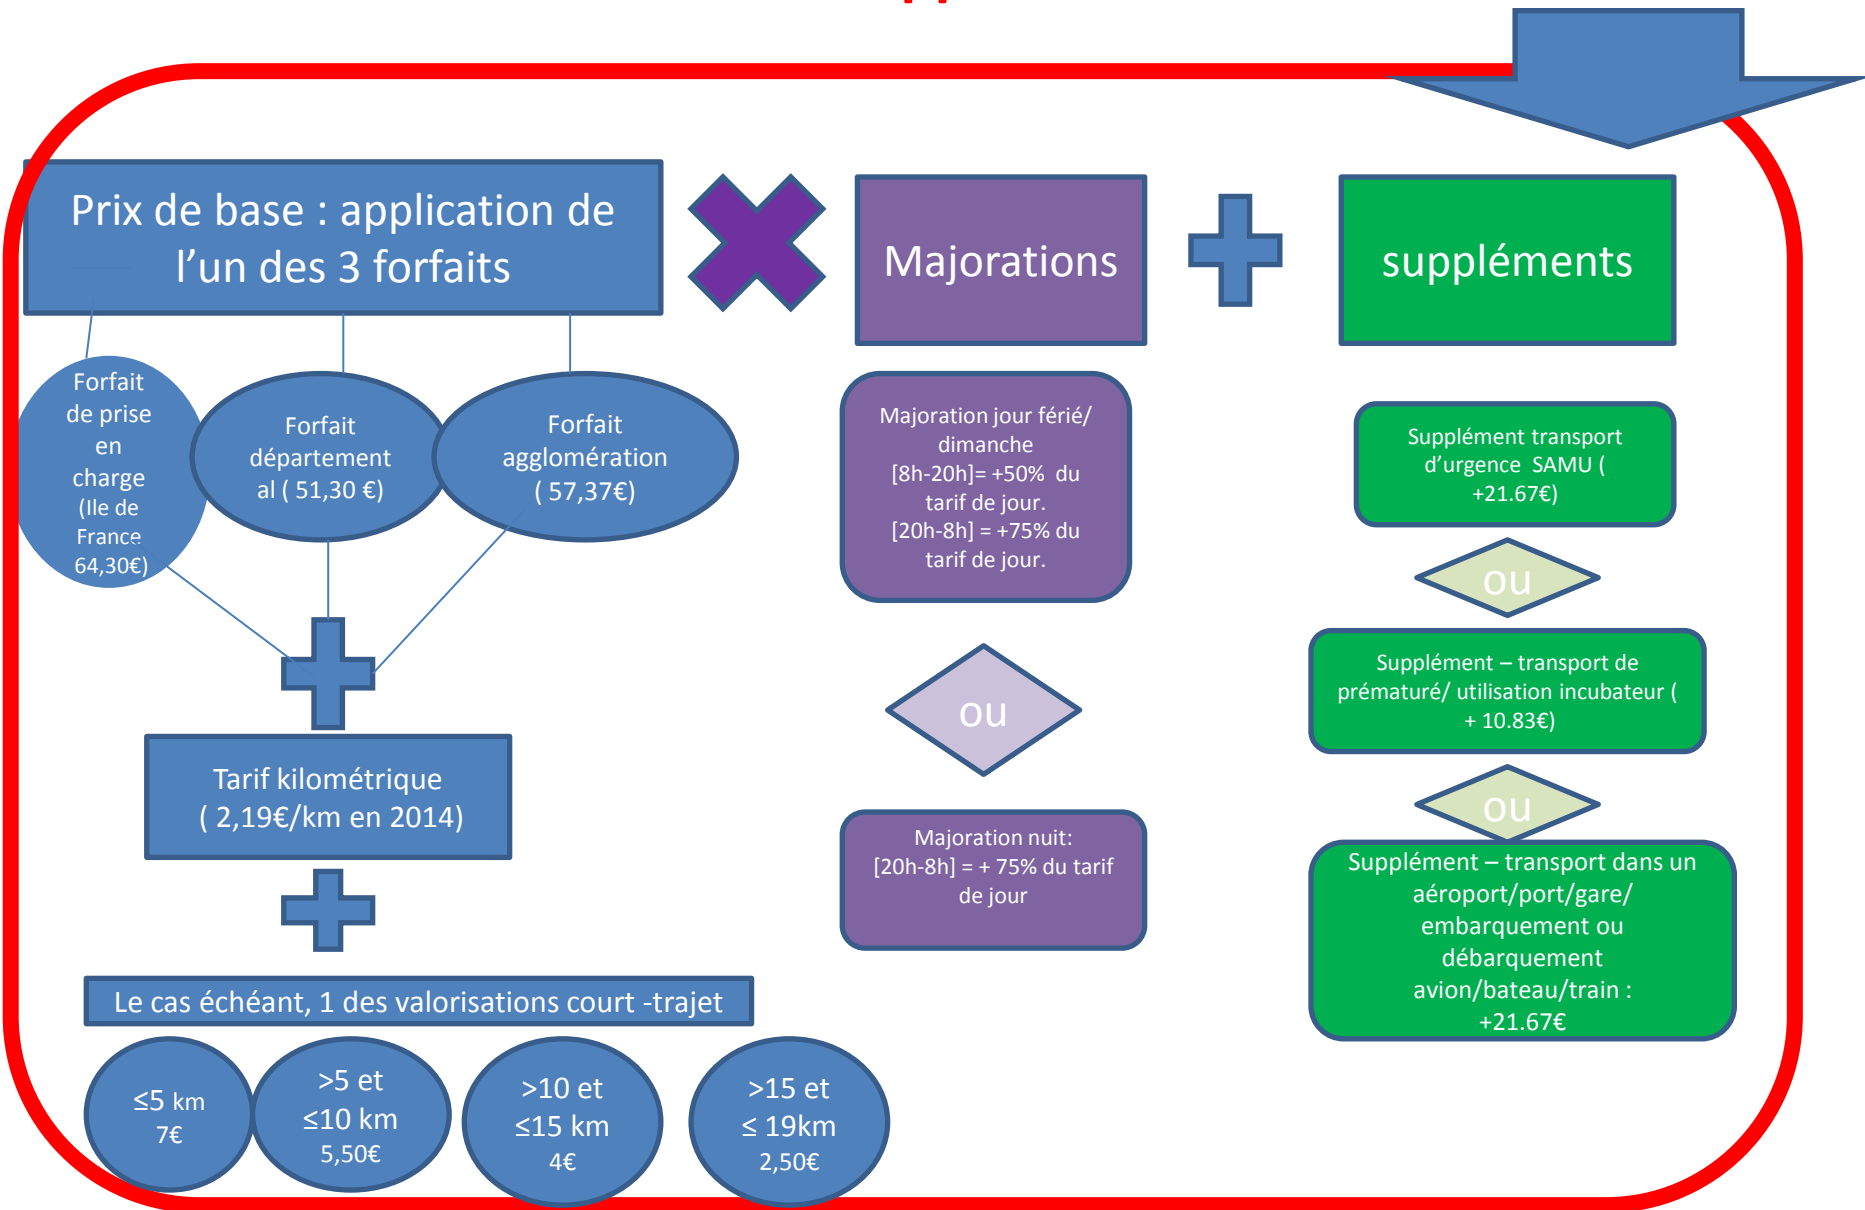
Prix de base : application de l'un des 3 forfaits

Majorations

suppléments

Forfait de prise en charge (Ile de France 64,30€)

Forfait départemental ( 51,30 €)

Forfait agglomération ( 57,37€)

Tarif kilométrique ( 2,19€/km en 2014)

Le cas échéant, 1 des valorisations court -trajet

≤5 km 7€

>5 et ≤10 km 5,50€

>10 et ≤15 km 4€

>15 et ≤ 19km 2,50€

Majoration jour férié/ dimanche [8h-20h]= +50% du tarif de jour. [20h-8h] = +75% du tarif de jour.

ou

Majoration nuit: [20h-8h] = + 75% du tarif de jour

Supplément transport d'urgence SAMU ( +21.67€)

ou

Supplément – transport de prématuré/ utilisation incubateur ( + 10.83€)

ou

Supplément – transport dans un aéroport/port/gare/ embarquement ou débarquement avion/bateau/train : +21.67€